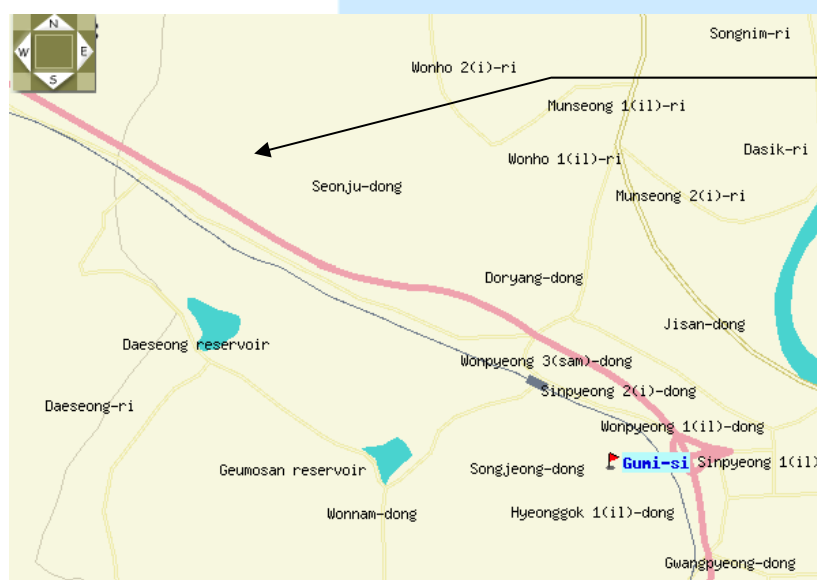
N
W
E
S

Songnim-ri

Wonho 2(i)-ri

Munseong 1(il)-ri

Dasik-ri

Wonho 1(il)-ri

Munseong 2(i)-ri

Seonju-dong

Doryang-dong

Jisan-dong

Daeseong reservoir

Wonpyeong 3(sam)-dong

Sinpyeong 2(i)-dong

Daeseong-ri

Wonpyeong 1(il)-dong

Geumosan reservoir

Songjeong-dong

Gumi-si

Sinpyeong 1(il)

Wonnam-dong

Hyeonggok 1(il)-dong

Gwangpyeong-dong